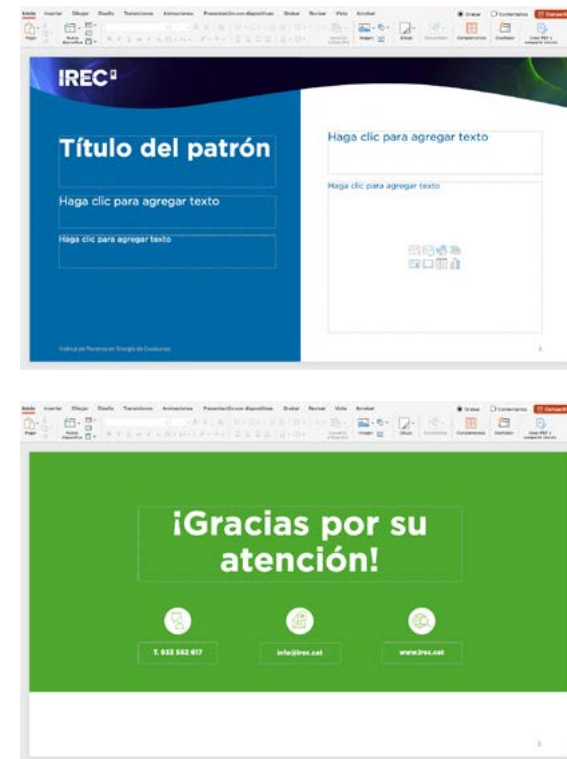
Inicio Insertar Dibujar Diseño Transiciones Animaciones Presentación con diapositivas Grabar Revisar Vista Acrobat

Grabar Comentarios Compartir

Pegar Nueva diapositiva Imagen Dibujar Complementos Diseñador Crear PDF y compartir vínculo

IREC

Título del patrón

Haga clic para agregar texto

Haga clic para agregar texto

Haga clic para agregar texto

Haga clic para agregar texto

Institut de Recerca en Energia de Catalunya

Inicio Insertar Dibujar Diseño Transiciones Animaciones Presentación con diapositivas Grabar Revisar Vista Acrobat

Grabar Comentarios Compartir

Pegar Nueva diapositiva Imagen Dibujar Complementos Diseñador Crear PDF y compartir vínculo

¡Gracias por su atención!

T. 933 562 617

info@irec.cat

www.irec.cat